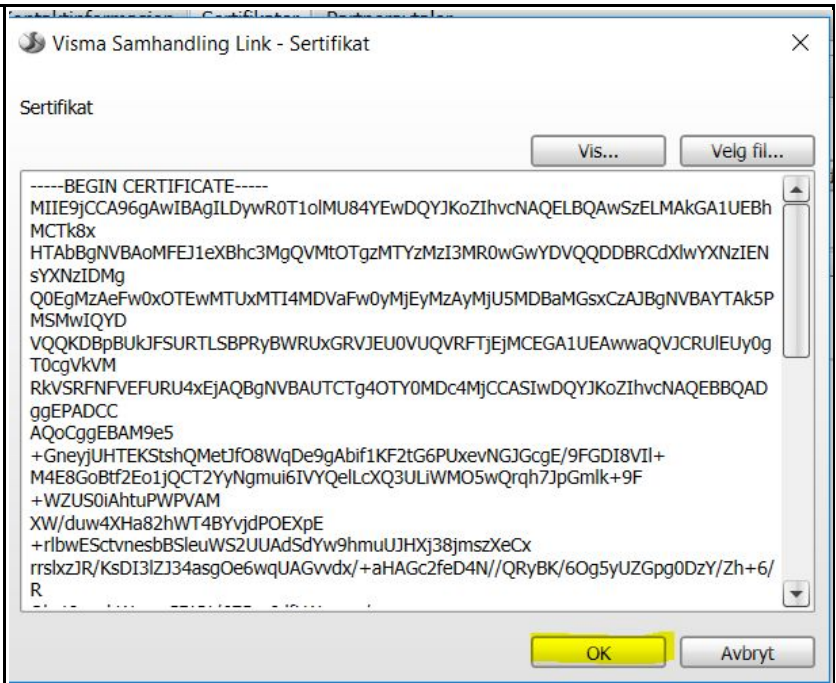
Visma Samhandling Link - Sertifikat

Sertifikat

Vis...

Velg fil...

-----BEGIN CERTIFICATE-----
MIIE9jCCA96gAwIBAgILDywR0T1olMU84YEwDQYJKoZIhvcNAQELBQAwSzELMAkGA1UEBhMCTk8x
HTAbBgNVBAoMFEJ1eXBhc3MgQVMtOTgzMTYzMzI3MR0wGwYDVQQDDBRCdXlwYXNzIENsYXNzIDMg
Q0EgMzAeFw0xOTEwMTUxMTI4MDVaFw0yMjEyMzAyMjU5MDBaMGsxCzAJBgNVBAYTAk5PMSMwIQYD
VQQKDBpBUkJFSURTLSBPRyBWRUxGRVJEU0VUQVRFTjEjMCEGA1UEAwwaQVJCRUlEUy0gT0cgVkVM
RkVSRFNFVEFURU4xEjAQBgNVBAUTCTg4OTY0MDc4MjCCASIwDQYJKoZIhvcNAQEBBQADggEPADCC
AQoCggEBAM9e5
+GneyjUHTEKStshQMetJfO8WqDe9gAbif1KF2tG6PUxevNGJGcgE/9FGDI8VIl+
M4E8GoBtf2Eo1jQCT2YyNgmui6IVYQelLcXQ3ULiWMO5wQrqh7JpGmlk+9F
+WZUS0iAhtuPWPVAM
XW/duw4XHa82hWT4BYvjdPOEXpE
+rlbwESctvnesbBSleuWS2UUAdSdYw9hmuUJHXj38jmszXeCx
rrslxzJR/KsDI3lZJ34asgOe6wqUAGvvdx/+aHAGc2feD4N//QRyBK/6Og5yUZGpg0DzY/Zh+6/R

OK

Avbryt